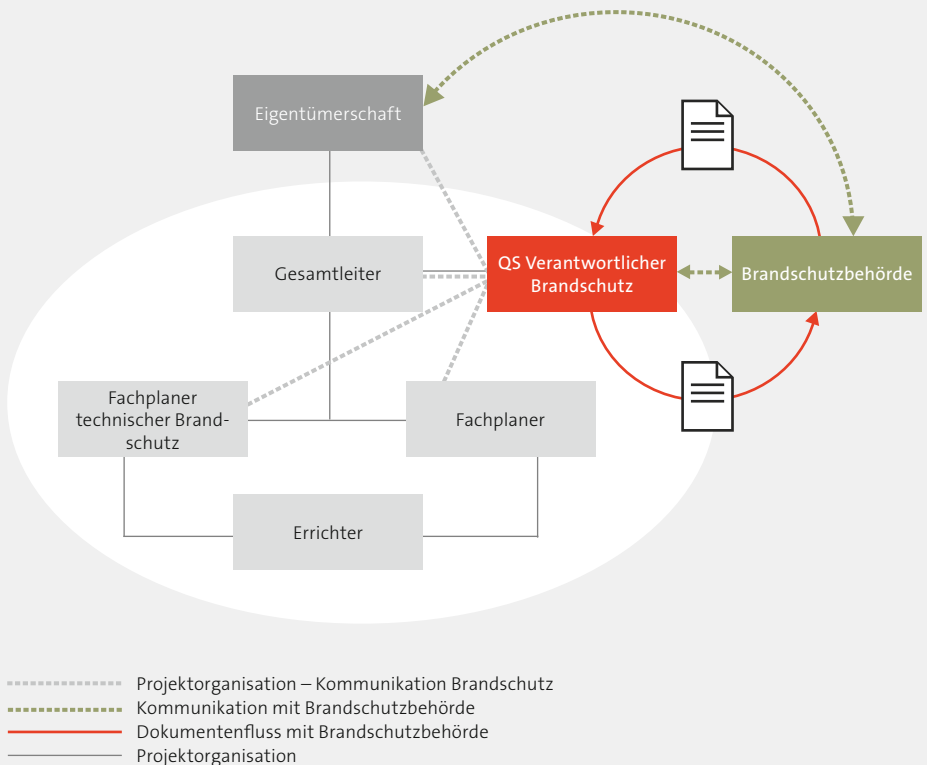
Eigentümerschaft

Gesamtleiter

QS Verantwortlicher Brandschutz

Brandschutzbehörde

Fachplaner technischer Brandschutz

Fachplaner

Errichter

Projektorganisation – Kommunikation Brandschutz
Kommunikation mit Brandschutzbehörde
Dokumentenfluss mit Brandschutzbehörde
Projektorganisation